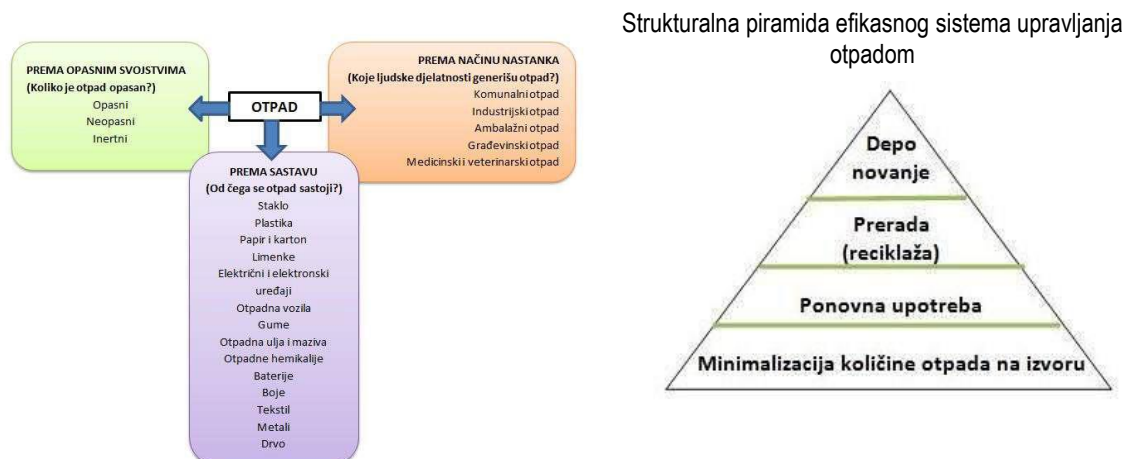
PREMA OPASNIM SVOJSTVIMA
(Koliko je otpad opasan?)
Opasni
Neopasni
Inertni

OTPAD

PREMA NAČINU NASTANKA
(Koje ljudske djelatnosti generišu otpad?)
Komunalni otpad
Industrijski otpad
Ambalažni otpad
Građevinski otpad
Medicinski i veterinarski otpad

PREMA SASTAVU
(Od čega se otpad sastoji?)
Staklo
Plastika
Papir i karton
Limenke
Električni i elektronski uređaji
Otpadna vozila
Gume
Otpadna ulja i maziva
Otpadne hemikalije
Baterije
Boje
Tekstil
Metali
Drvo

Strukturalna piramida efikasnog sistema upravljanja otpadom

Depo novanje

Prerada (reciklaža)

Ponovna upotreba

Minimalizacija količine otpada na izvoru